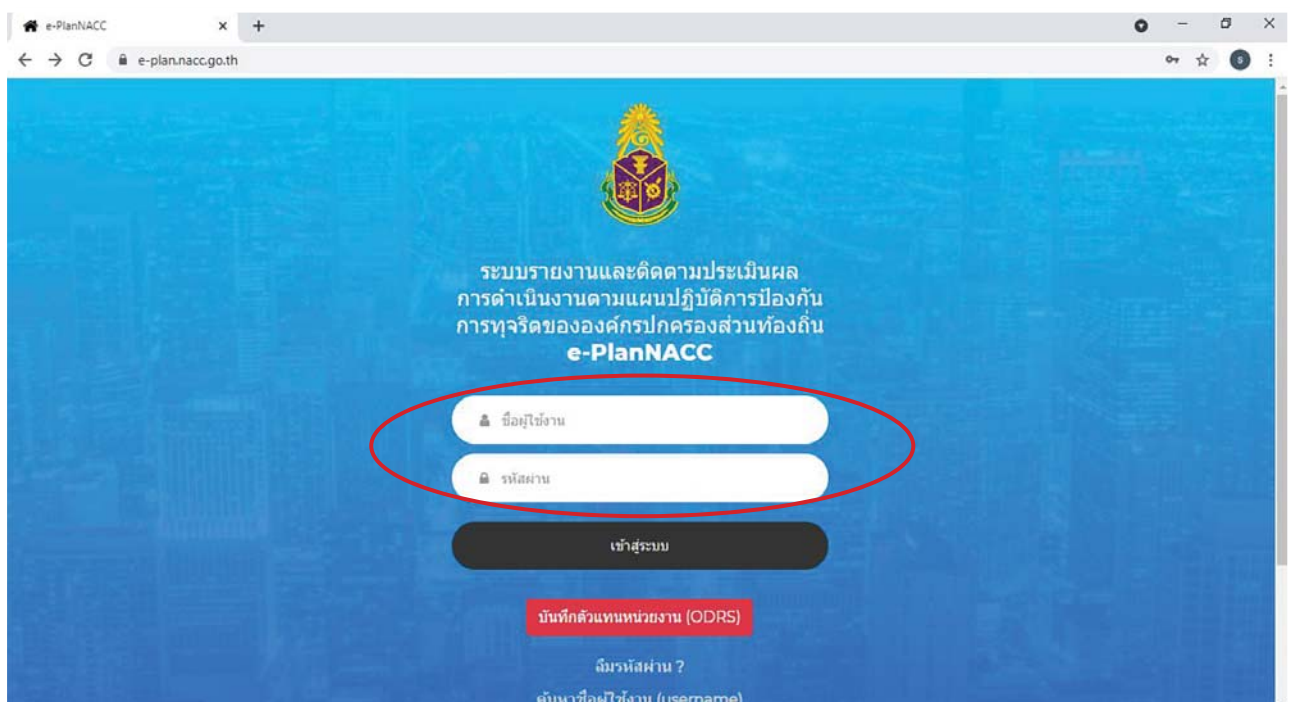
e-PlanNACC

e-plan.nacc.go.th

ระบบรายงานและติดตามประเมินผล การดำเนินงานตามแผนปฏิบัติการป้องกัน การทุจริตขององค์กรปกครองส่วนท้องถิ่น
e-PlanNACC

ชื่อผู้ใช้งาน

รหัสผ่าน

เข้าสู่ระบบ

บันทึกตัวแทนหน่วยงาน (ODRS)

ลืมรหัสผ่าน ?

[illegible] (username)